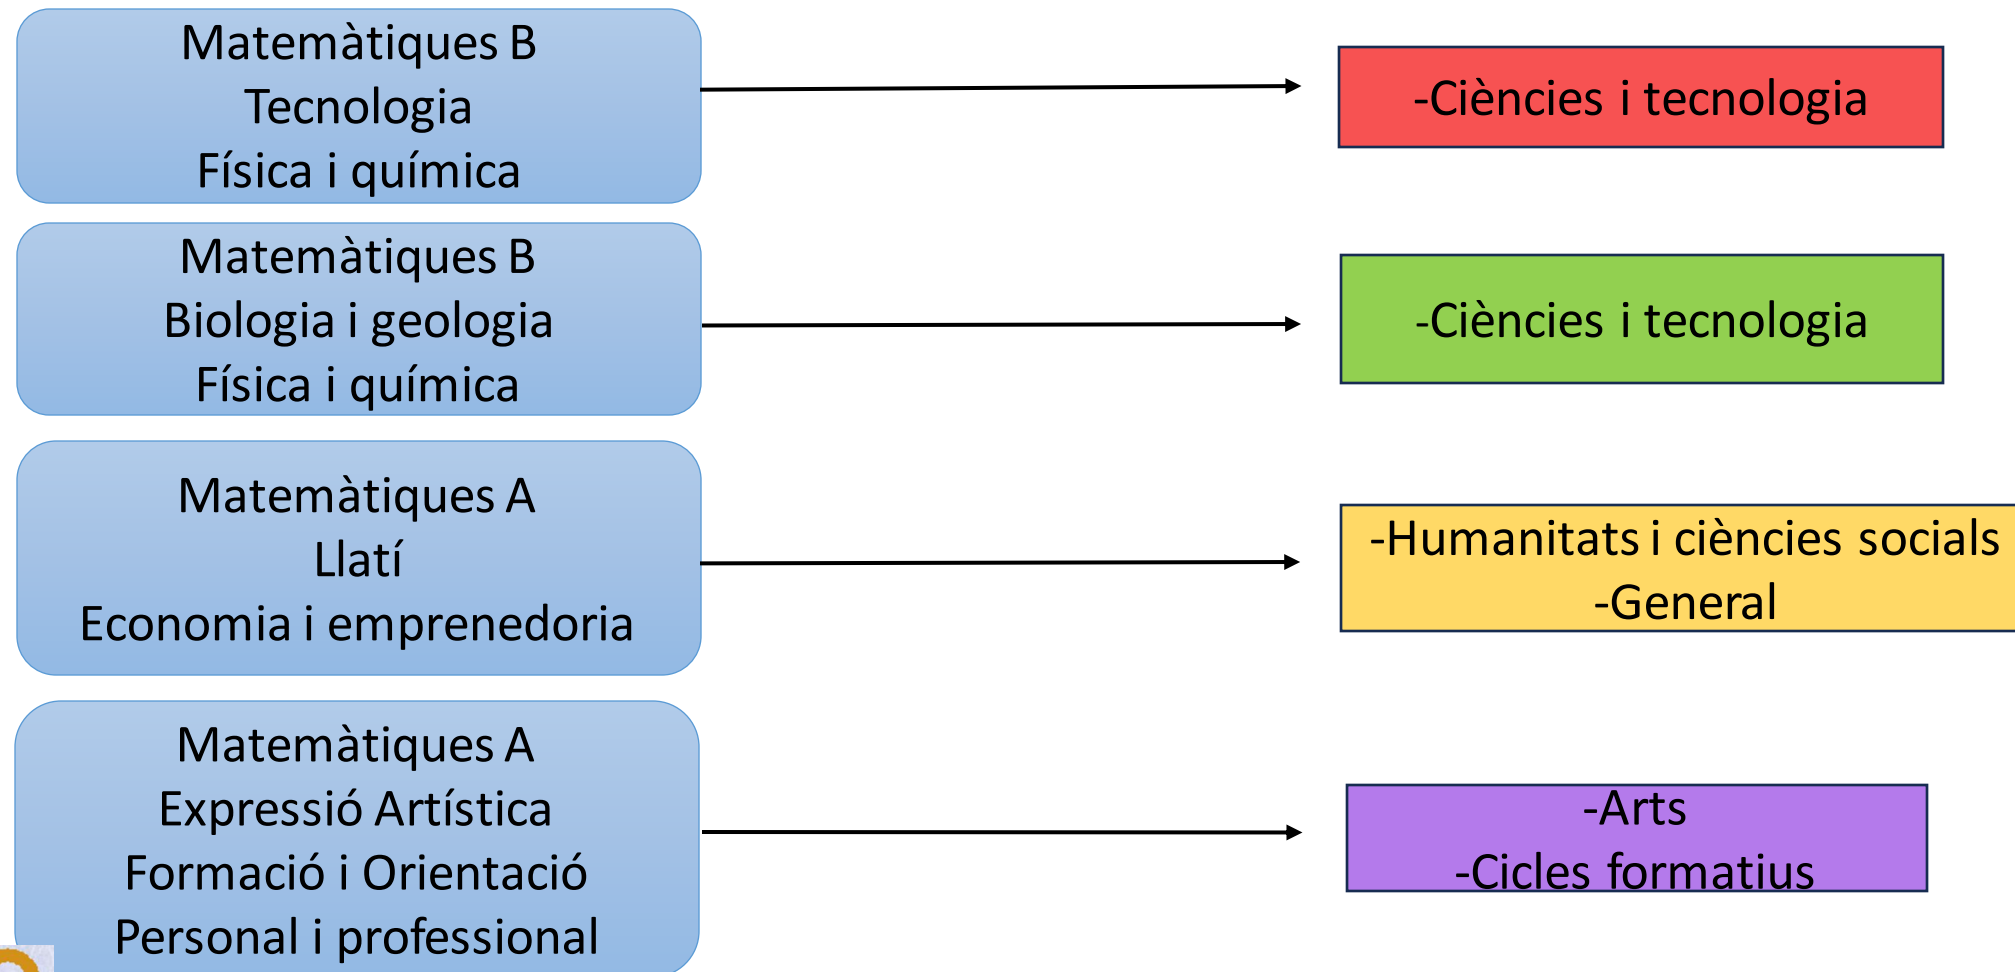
Matemàtiques B
Tecnologia
Física i química

-Ciències i tecnologia

Matemàtiques B
Biologia i geologia
Física i química

-Ciències i tecnologia

Matemàtiques A
Llatí
Economia i emprenedoria

-Humanitats i ciències socials
-General

Matemàtiques A
Expressió Artística
Formació i Orientació
Personal i professional

-Arts
-Cicles formatius